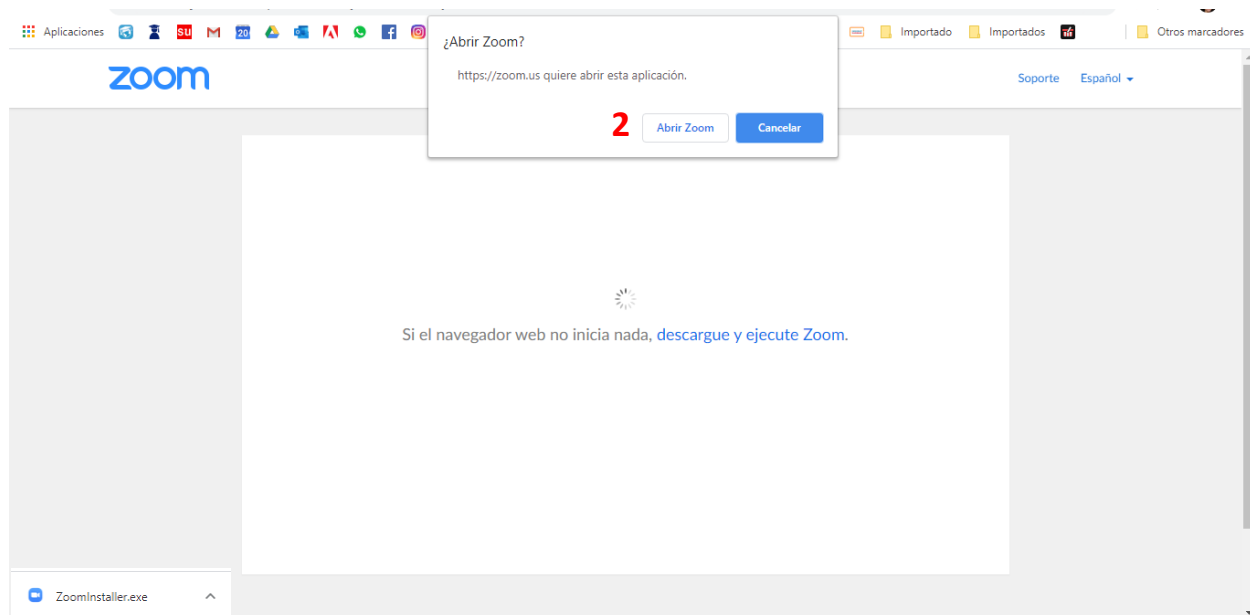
Aplicaciones su 20 Importado Importados Otros marcadores

zoom

¿Abrir Zoom?

https://zoom.us quiere abrir esta aplicación.

2 Abrir Zoom Cancelar

Soporte Español

Si el navegador web no inicia nada, descargue y ejecute Zoom.

ZoomInstaller.exe